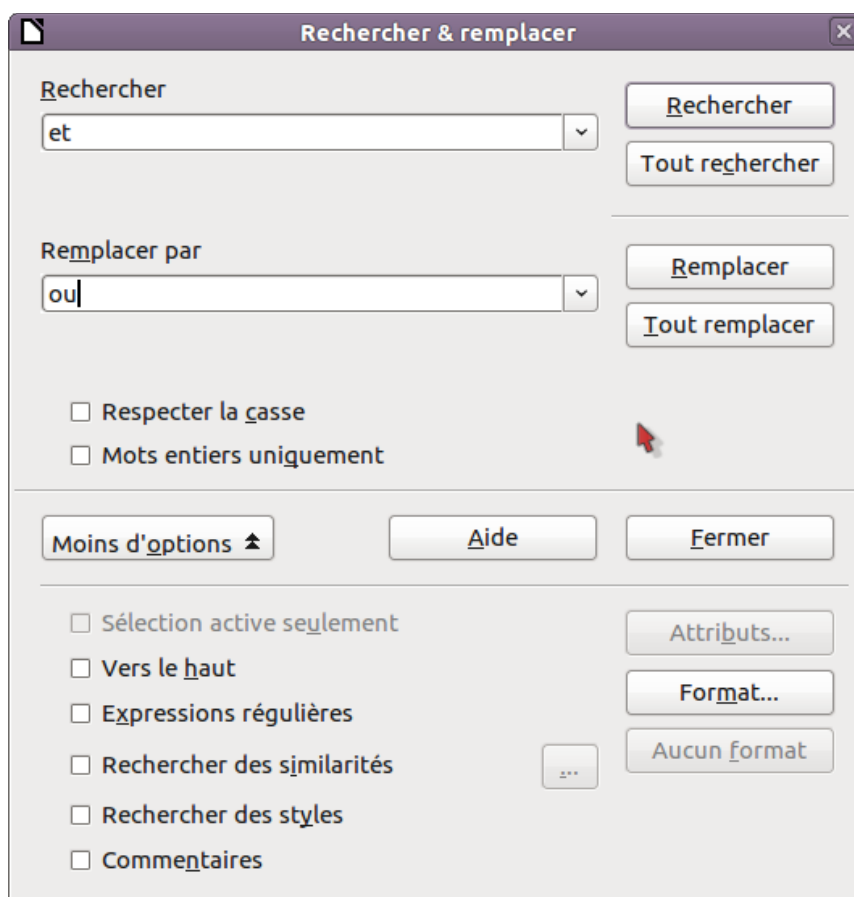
Rechercher & remplacer

Rechercher
et

Rechercher

Tout rechercher

Remplacer par
ou

Remplacer

Tout remplacer

☐ Respecter la casse
☐ Mots entiers uniquement

Moins d'options

Aide

Fermer

☐ Sélection active seulement
☐ Vers le haut
☐ Expressions régulières
☐ Rechercher des similarités
☐ Rechercher des styles
☐ Commentaires

...

Attributs...

Format...

Aucun format